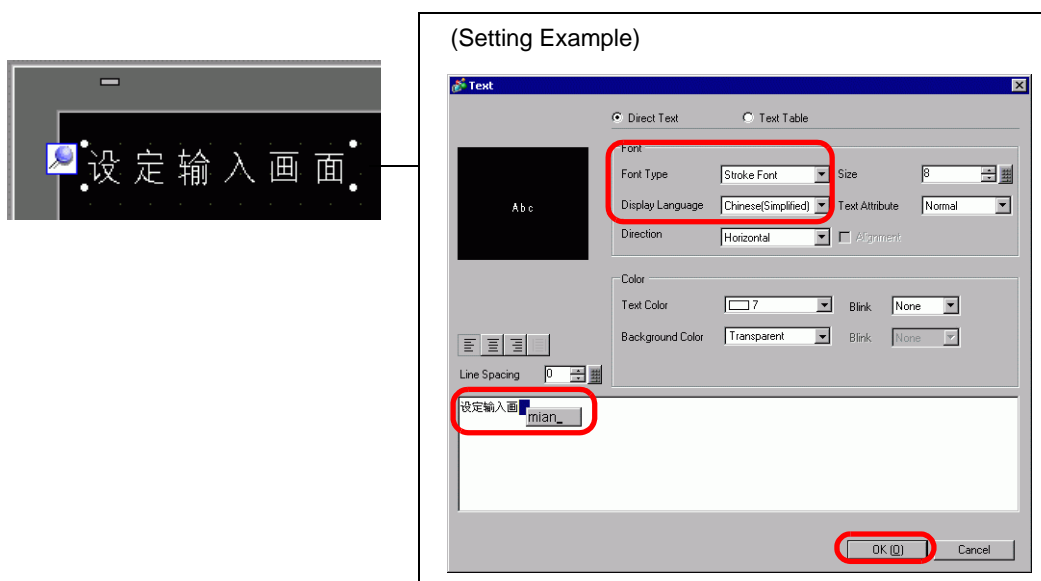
设定输入画面

(Setting Example)

Text

Direct Text
Text Table

Abc

Font
Font Type
Stroke Font
Size
8
Display Language
Chinese(Simplified)
Text Attribute
Normal
Direction
Horizontal
Alignment

Color
Text Color
7
Blink
None
Background Color
Transparent
Blink
None

Line Spacing
0

设定输入画
mian_

OK (O)
Cancel